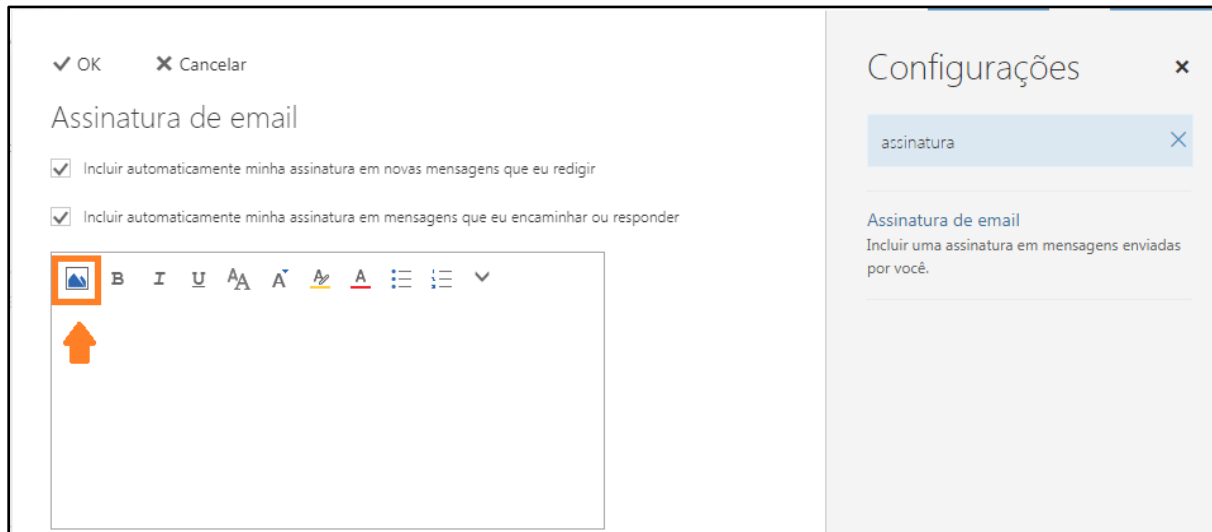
✓ OK ✕ Cancelar

Assinatura de email

Incluir automaticamente minha assinatura em novas mensagens que eu redigir

Incluir automaticamente minha assinatura em mensagens que eu encaminhar ou responder

B I U A A A

Configurações ×

assinatura ✕

Assinatura de email

Incluir uma assinatura em mensagens enviadas por você.